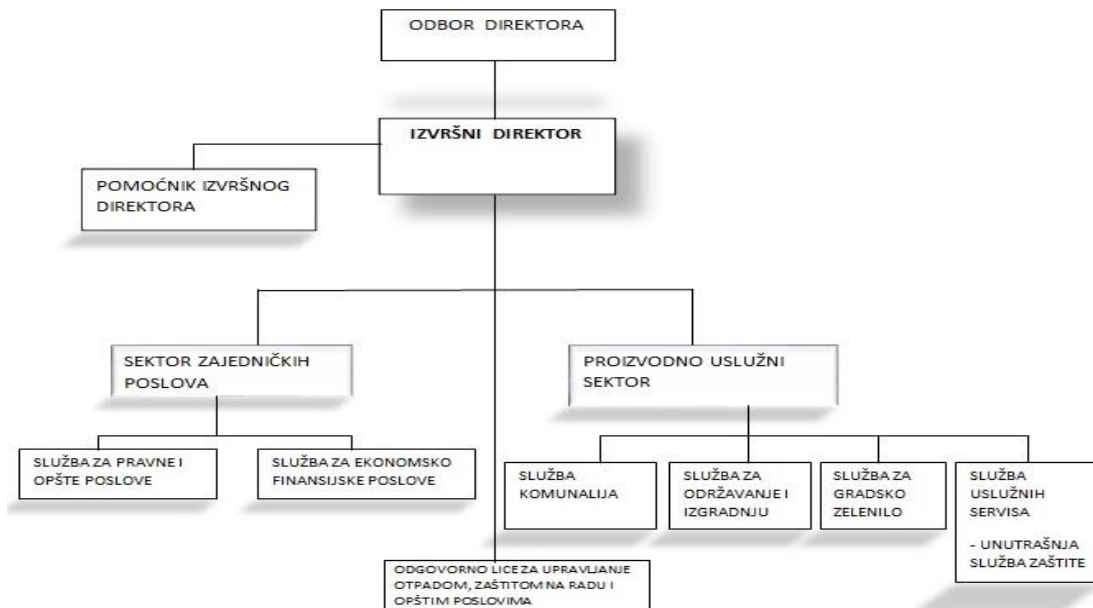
ODBOR DIREKTORA

IZVRŠNI DIREKTOR

POMOĆNIK IZVRŠNOG DIREKTORA

SEKTOR ZAJEDNIČKIH POSLOVA

PROIZVODNO USLUŽNI SEKTOR

SLUŽBA ZA PRAVNE I OPŠTE POSLOVE

SLUŽBA ZA EKONOMSKO FINANSIJSKE POSLOVE

SLUŽBA KOMUNALIJA

SLUŽBA ZA ODRŽAVANJE I IZGRADNJU

SLUŽBA ZA GRADSKO ZELENILO

SLUŽBA USLUŽNIH SERVISA

- UNUTRAŠNJA SLUŽBA ZAŠTITE

ODGOVORNO LICE ZA UPRAVLJANJE OTPADOM, ZAŠTITOM NA RADU I OPŠTIM POSLOVIMA